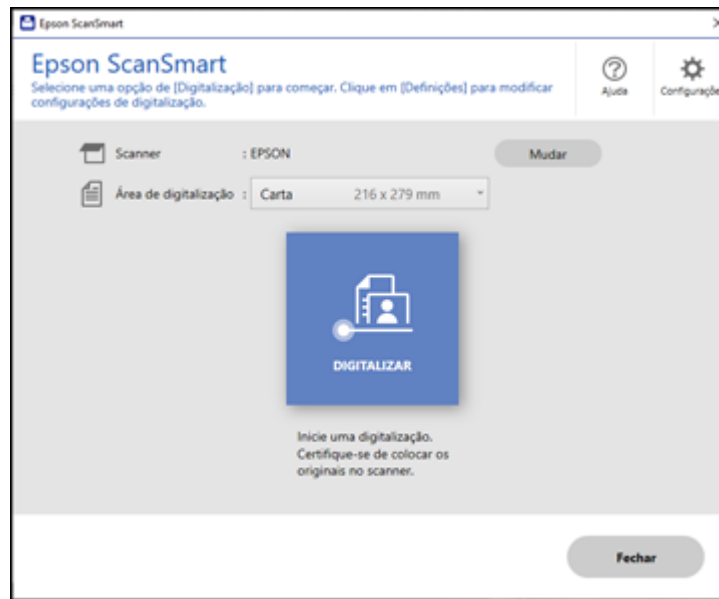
Epson ScanSmart

Epson ScanSmart

Selecione uma opção de [Digitalização] para começar. Clique em [Definições] para modificar configurações de digitalização.

Ajuda

Configuraçõ

Scanner : EPSON

Mudar

Área de digitalização : Carta 216 x 279 mm

DIGITALIZAR

Inicie uma digitalização. Certifique-se de colocar os originais no scanner.

Fechar